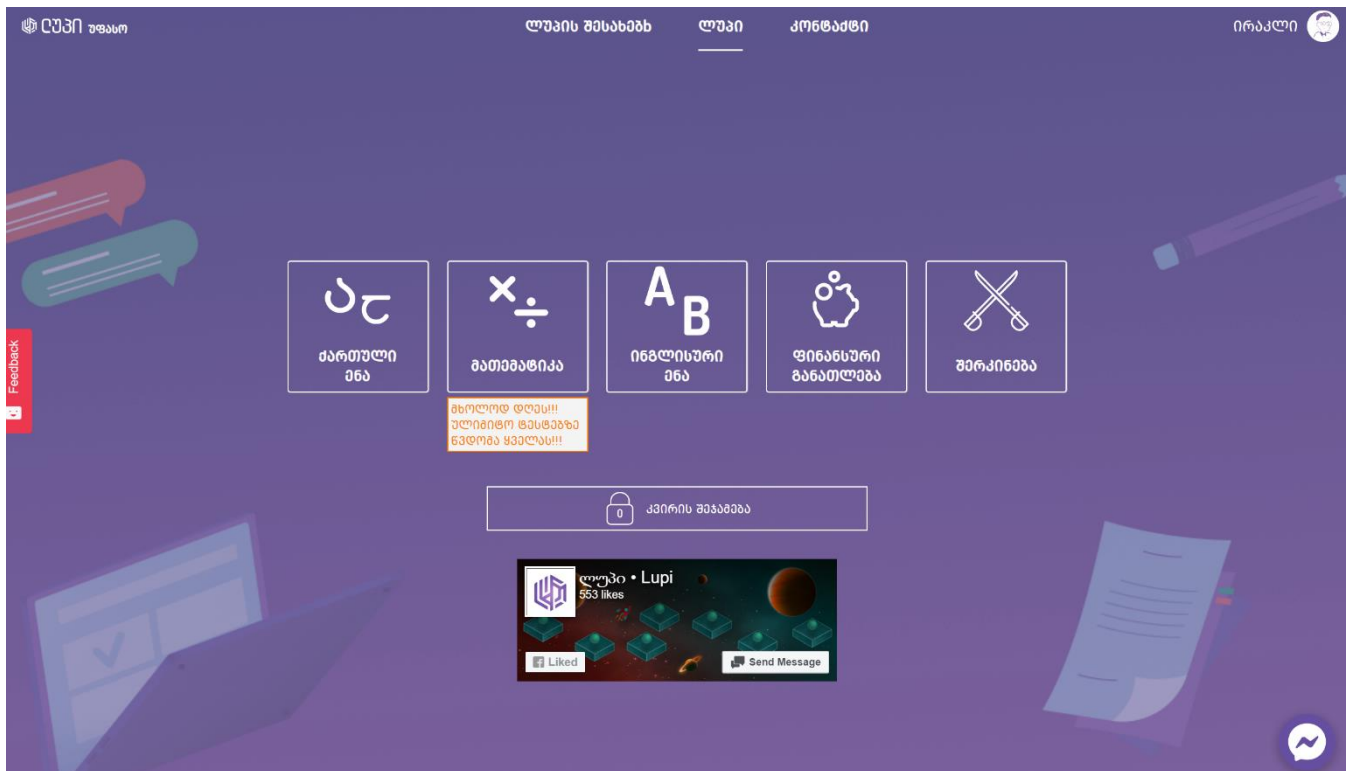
ლუპი უფასო

ლუპის შესახებ ლუპი კონტაქტი

ირაკლი

Feedback

ႠႠ

ქართული ენა

× ÷

მათემატიკა

A B

ინგლისური ენა

ფინანსური განათლება

შერკინება

მხოლოდ დღეს!!! ულიმიტო ტესტებზე წვდომა ყველას!!!

0 კვირის შეჯამება

ლუპი • Lupi
553 likes

Liked

Send Message